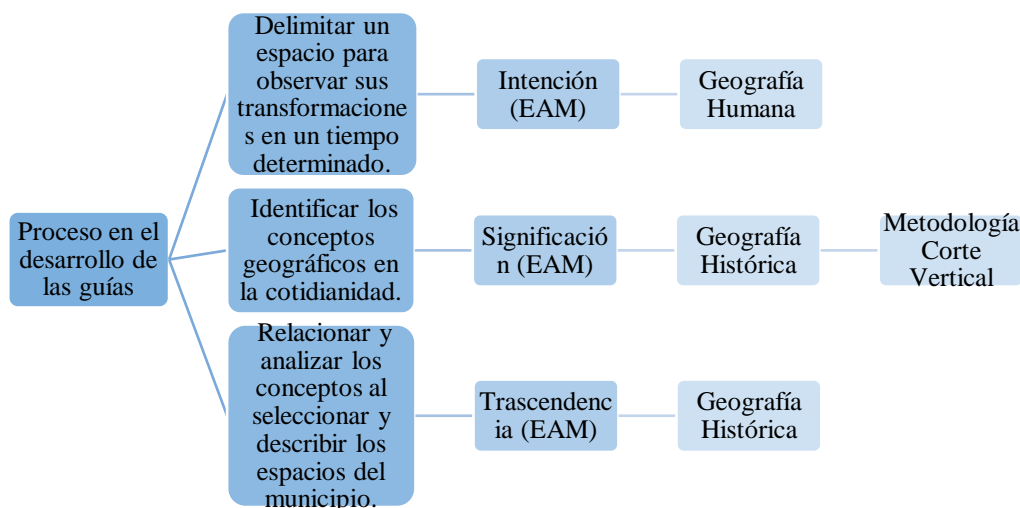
Proceso en el desarrollo de las guías

Delimitar un espacio para observar sus transformaciones en un tiempo determinado.

Intención (EAM)

Geografía Humana

Identificar los conceptos geográficos en la cotidianidad.

Significación (EAM)

Geografía Histórica

Metodología Corte Vertical

Relacionar y analizar los conceptos al seleccionar y describir los espacios del municipio.

Trascendencia (EAM)

Geografía Histórica